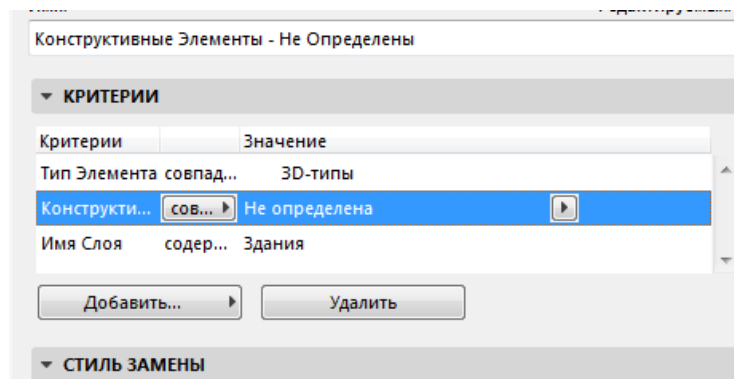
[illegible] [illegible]

Конструктивные Элементы - Не Определены

КРИТЕРИИ

| Критерии | | Значение |
|---|---|---|
| Тип Элемента | совпад... | 3D-типы |
| Конструкти... | сов... | Не определена |
| Имя Слоя | содер... | Здания |

Добавить...

Удалить

СТИЛЬ ЗАМЕНЫ